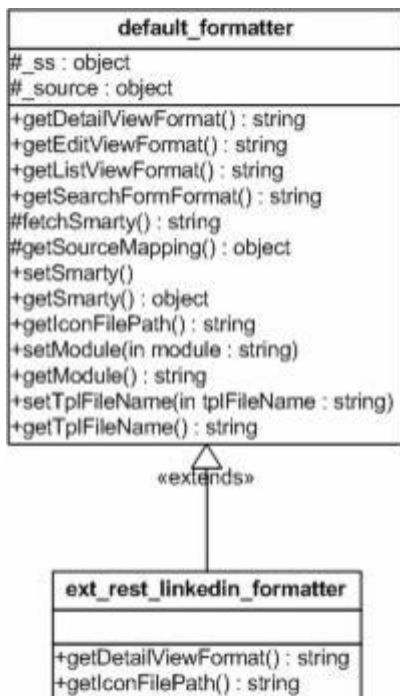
default_formatter

#_ss : object
#_source : object

+getDetailViewFormat() : string
+getEditViewFormat() : string
+getListViewFormat() : string
+getSearchFormFormat() : string
#fetchSmarty() : string
#getSourceMapping() : object
+setSmarty()
+getSmarty() : object
+getIconFilePath() : string
+setModule(in module : string)
+getModule() : string
+setTplFileName(in tplFileName : string)
+getTplFileName() : string

«extends»

ext_rest_linkedin_formatter

+getDetailViewFormat() : string
+getIconFilePath() : string